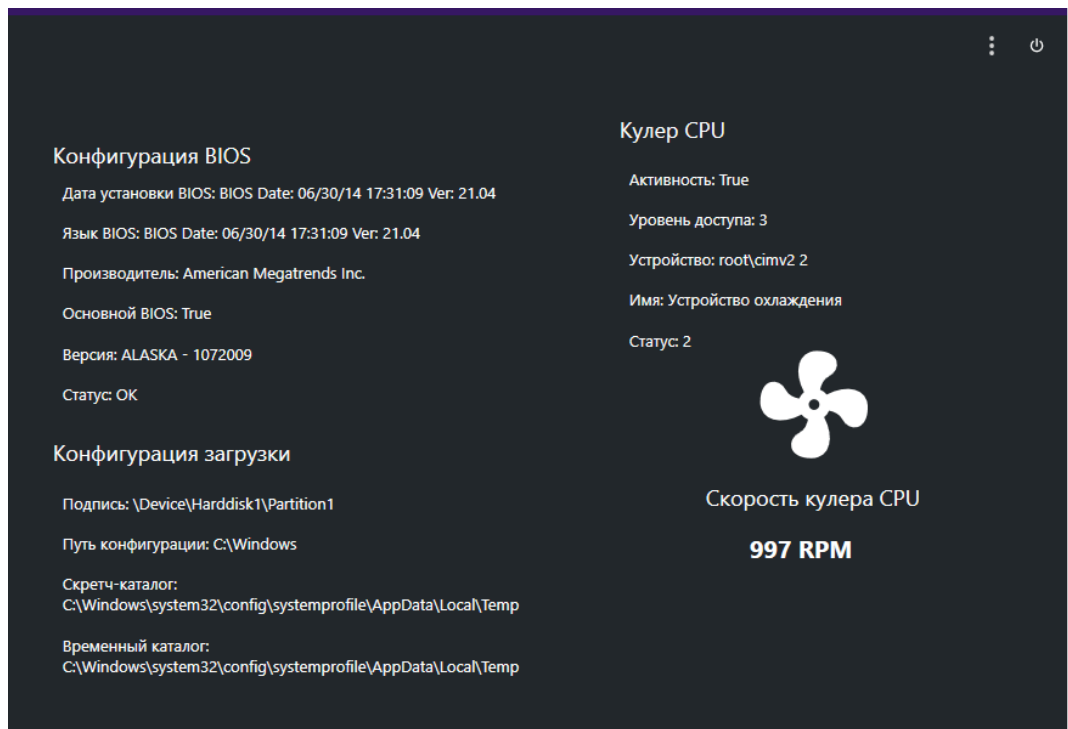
Конфигурация BIOS

Дата установки BIOS: BIOS Date: 06/30/14 17:31:09 Ver: 21.04

Язык BIOS: BIOS Date: 06/30/14 17:31:09 Ver: 21.04

Производитель: American Megatrends Inc.

Основной BIOS: True

Версия: ALASKA - 1072009

Статус: OK

Конфигурация загрузки

Подпись: \Device\Harddisk1\Partition1

Путь конфигурации: C:\Windows

Скретч-каталог: C:\Windows\system32\config\systemprofile\AppData\Local\Temp

Временный каталог: C:\Windows\system32\config\systemprofile\AppData\Local\Temp

Кулер CPU

Активность: True

Уровень доступа: 3

Устройство: root\cimv2 2

Имя: Устройство охлаждения

Статус: 2

Скорость кулера CPU

997 RPM